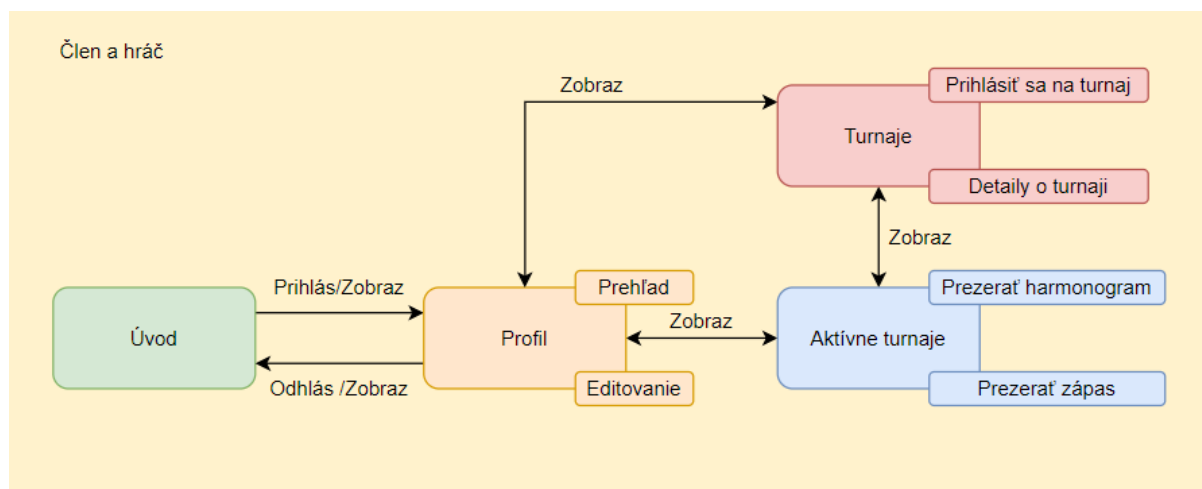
Člen a hráč

Zobraz

Prihlásiť sa na turnaj

Turnaje

Detaily o turnaji

Zobraz

Prihlás/Zobraz

Prehľad

Prezerať harmonogram

Úvod

Profil

Zobraz

Aktívne turnaje

Odhlás /Zobraz

Editovanie

Prezerať zápas